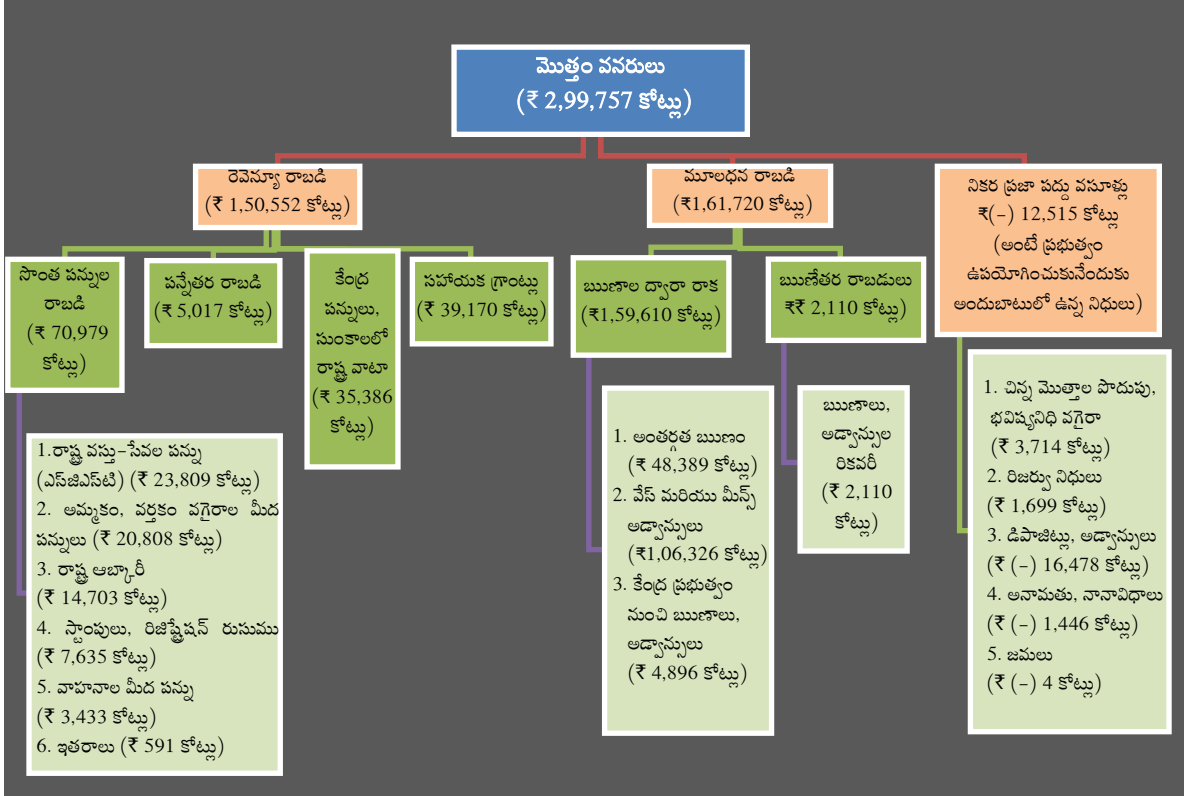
మొత్తం వనరులు
(₹ 2,99,757 కోట్లు)

రెవెన్యూ రాబడి
(₹ 1,50,552 కోట్లు)

సొంత పన్నుల రాబడి
(₹ 70,979 కోట్లు)

పన్నేతర రాబడి
(₹ 5,017 కోట్లు)

కేంద్ర పన్నులు, సుంకాలలో రాష్ట్ర వాటా
(₹ 35,386 కోట్లు)

సహాయక గ్రాంట్లు
(₹ 39,170 కోట్లు)

1.రాష్ట్ర వస్తు–సేవల పన్ను (ఎస్‌జిఎస్‌టి) (₹ 23,809 కోట్లు)
2. అమ్మకం, వర్తకం వగైరాల మీద పన్నులు (₹ 20,808 కోట్లు)
3. రాష్ట్ర ఆబ్కారీ
(₹ 14,703 కోట్లు)
4. స్టాంపులు, రిజిస్ట్రేషన్ రుసుము (₹ 7,635 కోట్లు)
5. వాహనాల మీద పన్ను
(₹ 3,433 కోట్లు)
6. ఇతరాలు (₹ 591 కోట్లు)

మూలధన రాబడి
(₹1,61,720 కోట్లు)

ఋణాల ద్వారా రాక
(₹1,59,610 కోట్లు)

ఋణేతర రాబడులు
₹₹ 2,110 కోట్లు)

1. అంతర్గత ఋణం
(₹ 48,389 కోట్లు)
2. వేస్ మరియు మీన్స్ అడ్వాన్సులు
(₹1,06,326 కోట్లు)
3. కేంద్ర ప్రభుత్వం నుంచి ఋణాలు, అడ్వాన్సులు
(₹ 4,896 కోట్లు)

ఋణాలు, అడ్వాన్సుల రికవరీ
(₹ 2,110 కోట్లు)

నికర ప్రజా పద్దు వసూళ్లు
₹(–) 12,515 కోట్లు
(అంటే ప్రభుత్వం ఉపయోగించుకునేందుకు అందుబాటులో ఉన్న నిధులు)

1. చిన్న మొత్తాల పొదుపు, భవిష్యనిధి వగైరా
(₹ 3,714 కోట్లు)
2. రిజర్వు నిధులు
(₹ 1,699 కోట్లు)
3. డిపాజిట్లు, అడ్వాన్సులు
(₹ (–) 16,478 కోట్లు)
4. అనామతు, నానావిధాలు
(₹ (–) 1,446 కోట్లు)
5. జమలు
(₹ (–) 4 కోట్లు)